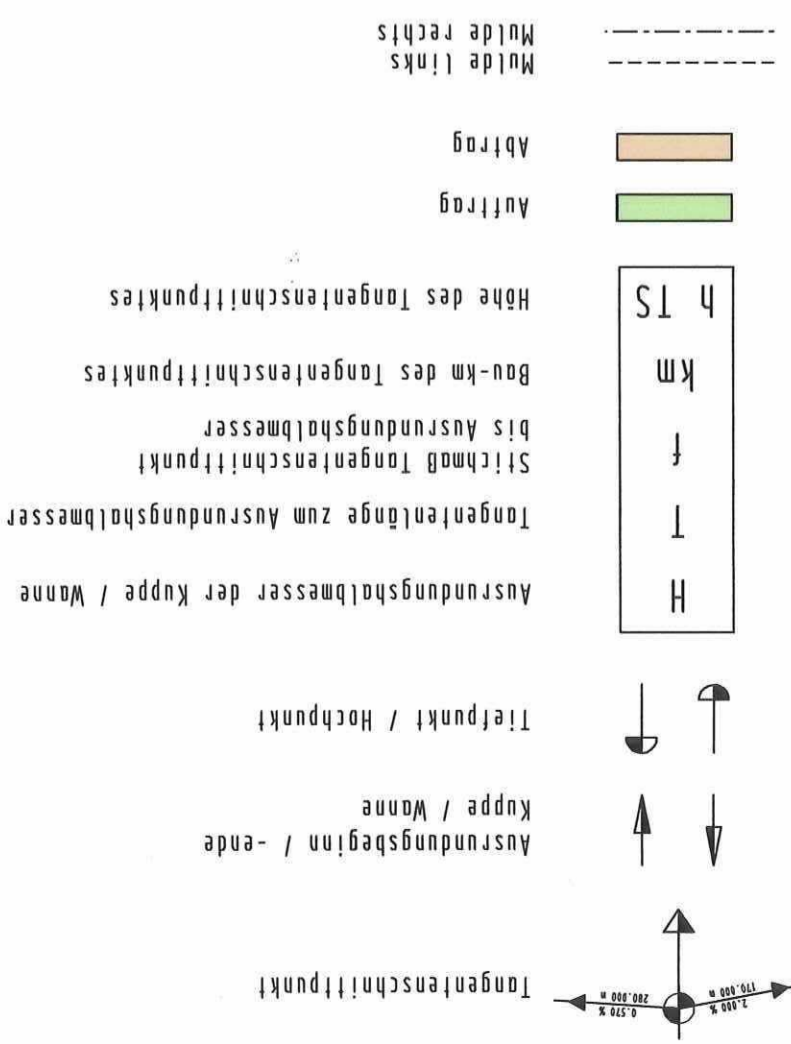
Tangentenschnittpunkt

170.000 m
2.000 %

280.000 m
0.570 %

Ausrundungsbeginn / -ende
Kuppe / Wanne

Tiefpunkt / Hochpunkt

H
Ausrundungshalbmesser der Kuppe / Wanne

T
Tangentenlänge zum Ausrundungshalbmesser

f
Stichmaß Tangentenschnittpunkt bis Ausrundungshalbmesser

km
Bau-km des Tangentenschnittpunktes

h TS
Höhe des Tangentenschnittpunktes

Auftrag

Abtrag

Mulde links
Mulde rechts